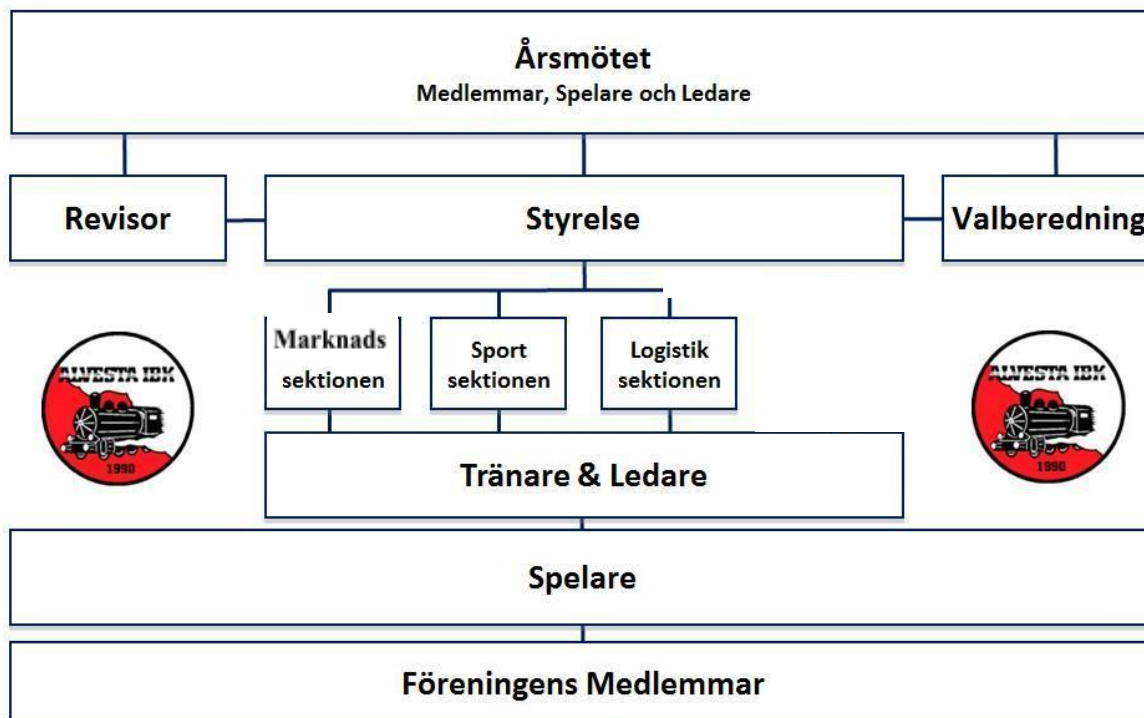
Årsmötet
Medlemmar, Spelare och Ledare

Revisor

Styrelse

Valberedning

ALVESTA IBK
1990

Marknads sektionen

Sport sektionen

Logistik sektionen

ALVESTA IBK
1990

Tränare & Ledare

Spelare

Föreningens Medlemmar